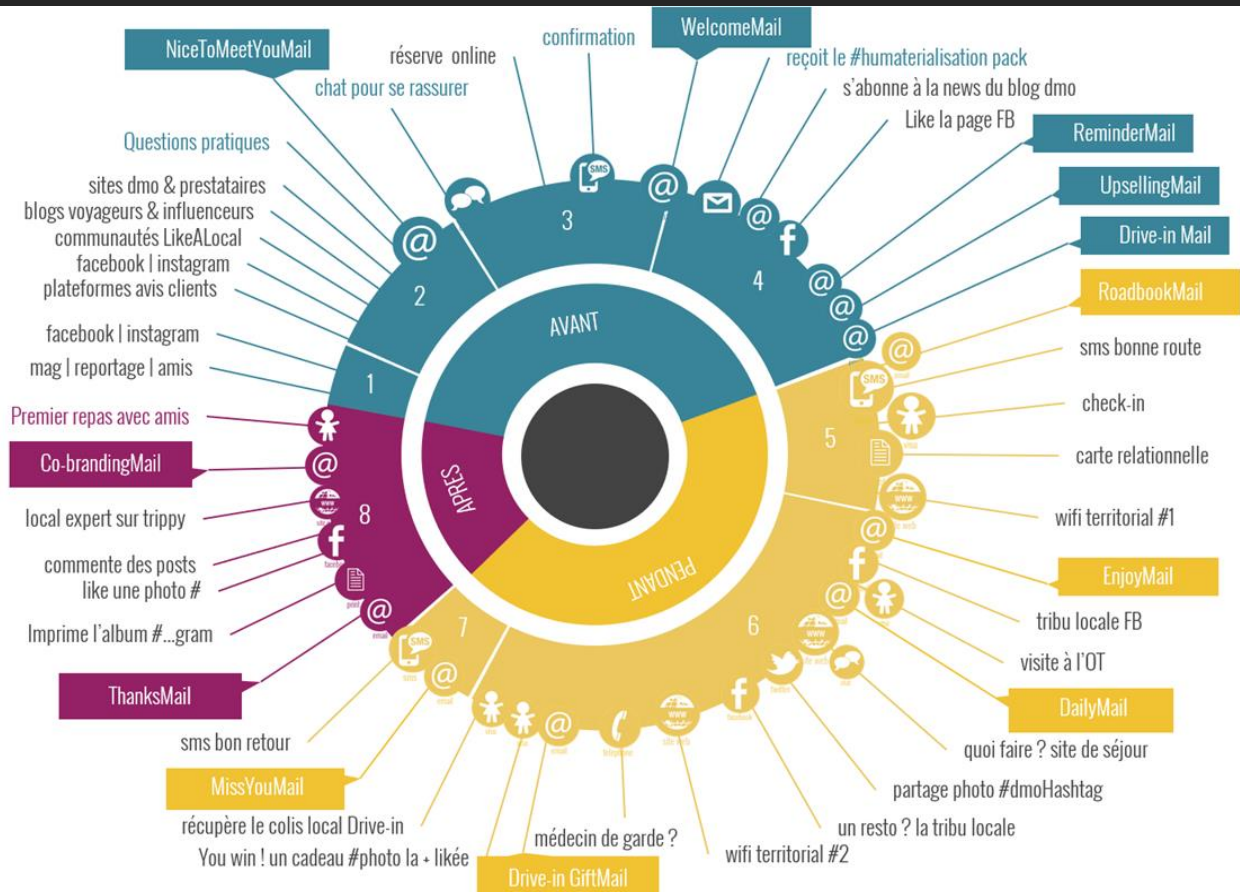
NiceToMeetYouMail
réserve online
confirmation
WelcomeMail
reçoit le #humaterialisation pack
s'abonne à la news du blog dmo
Like la page FB
chat pour se rassurer
Questions pratiques
sites dmo & prestataires
blogs voyageurs & influenceurs
communautés LikeALocal
facebook | instagram
plateformes avis clients
facebook | instagram
mag | reportage | amis
ReminderMail
UpsellingMail
Drive-in Mail
RoadbookMail
sms bonne route
check-in
carte relationnelle
wifi territorial #1
EnjoyMail
tribu locale FB
visite à l'OT
DailyMail
quoi faire ? site de séjour
partage photo #dmoHashtag
un resto ? la tribu locale
wifi territorial #2
médecin de garde ?
Drive-in GiftMail
You win ! un cadeau #photo la + likée
récupère le colis local Drive-in
MissYouMail
sms bon retour
ThanksMail
Imprime l'album #...gram
like une photo #
commente des posts
local expert sur trippy
Co-brandingMail
Premier repas avec amis
1
2
3
4
5
6
7
8
AVANT
APRES
PENDANT
SMS